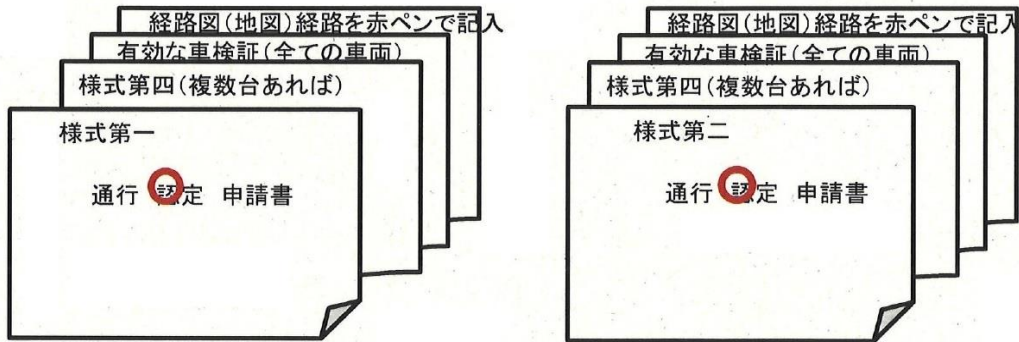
経路図(地図)経路を赤ペンで記入
有効な車検証(全ての車両)
様式第四(複数台あれば)
様式第一
通行 認定 申請書

経路図(地図)経路を赤ペンで記入
有効な車検証(全ての車両)
様式第四(複数台あれば)
様式第二
通行 認定 申請書